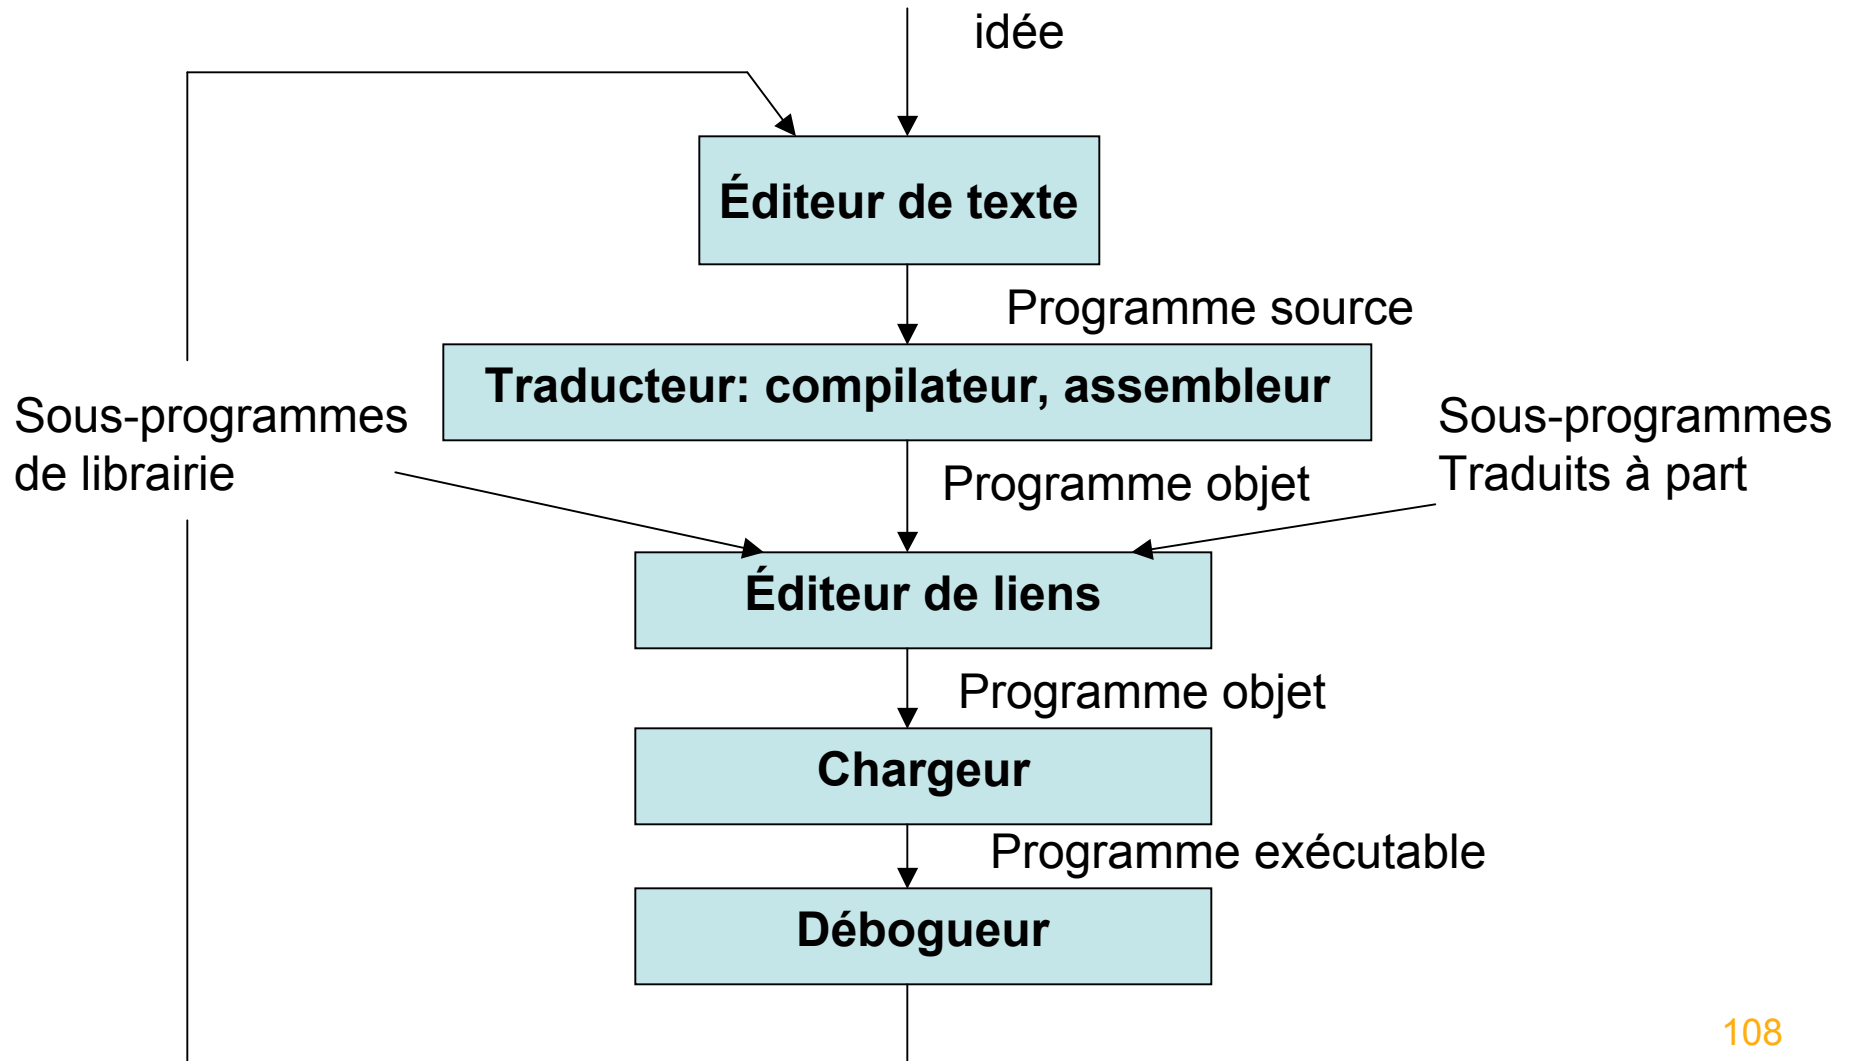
idée

Éditeur de texte

Programme source

Traducteur: compilateur, assembleur

Sous-programmes de librairie

Programme objet

Sous-programmes Traduits à part

Éditeur de liens

Programme objet

Chargeur

Programme exécutable

Débogueur

108